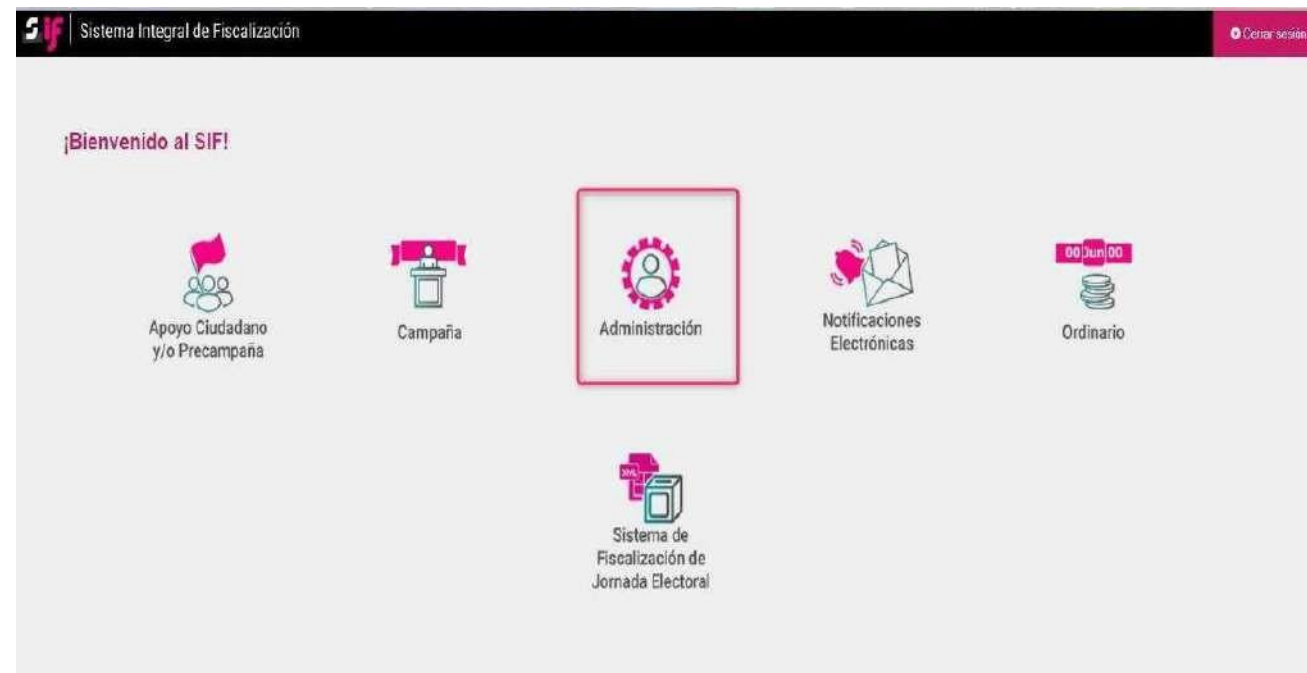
SIF | Sistema Integral de Fiscalización

Cerrar sesión

¡Bienvenido al SIF!

Apoyo Ciudadano y/o Precampaña

Campaña

Administración

Notificaciones Electrónicas

00 Jun 00

Ordinario

XML

Sistema de Fiscalización de Jornada Electoral